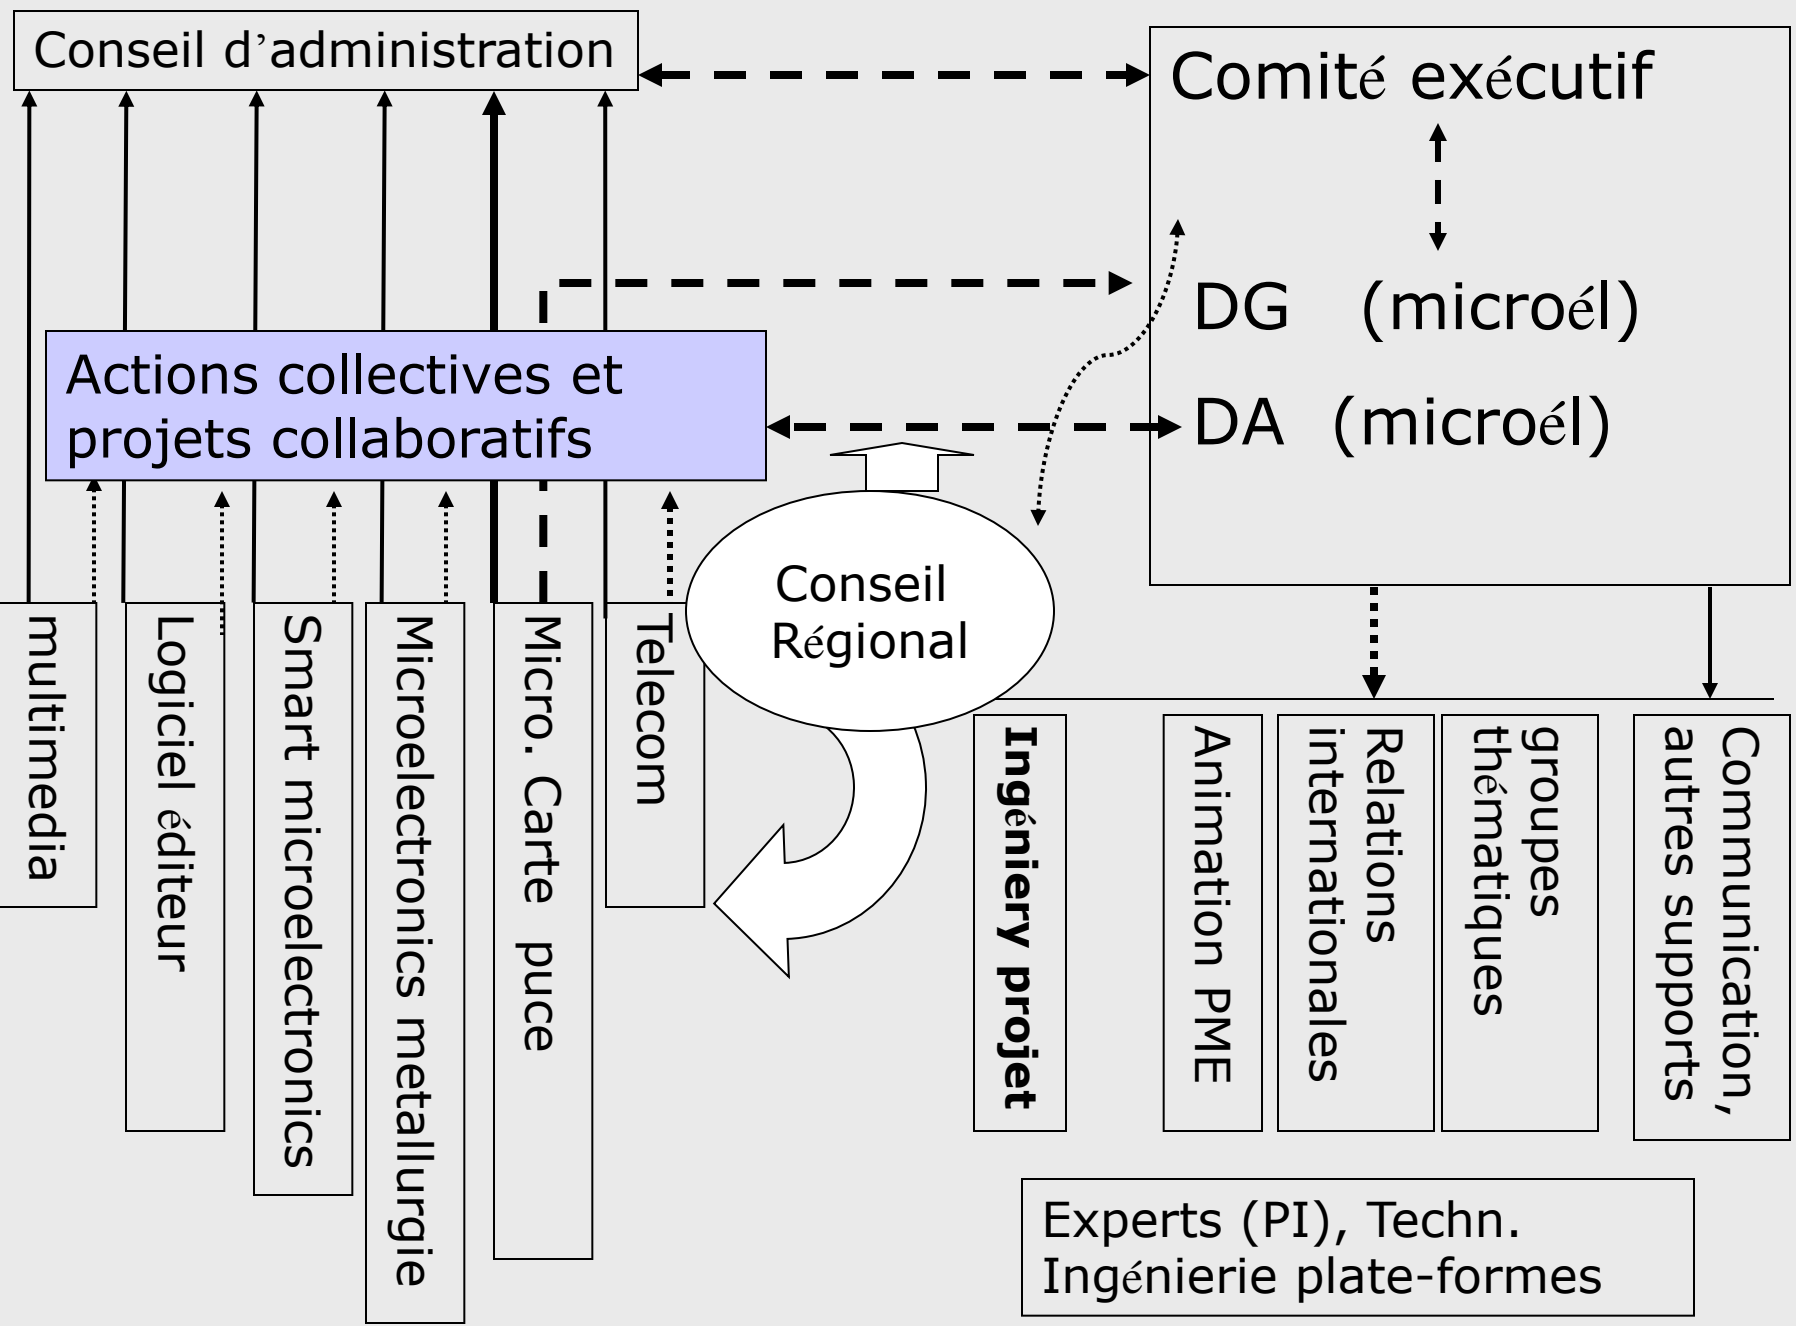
Conseil d’administration

Comité exécutif

DG (microél)

DA (microél)

Actions collectives et projets collaboratifs

Conseil Régional

multimedia

Logiciel éditeur

Smart microelectronics

Microelectronics metallurgie

Micro. Carte puce

Telecom

Ingéniery projet

Animation PME

Relations internationales

groupes thématiques

Communication, autres supports

Experts (PI), Techn.
Ingénierie plate-formes